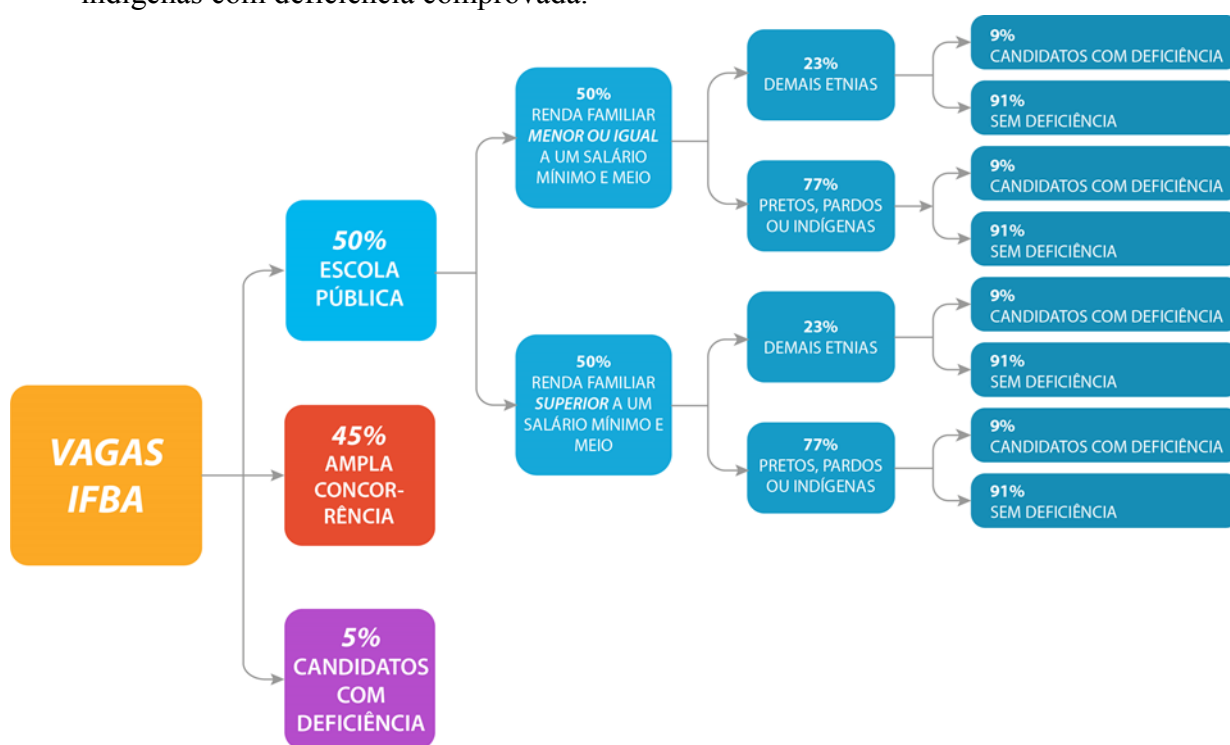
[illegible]

VAGAS IFBA

50%
ESCOLA PÚBLICA

45%
AMPLA CONCORRÊNCIA

5%
CANDIDATOS COM DEFICIÊNCIA

50%
RENDA FAMILIAR *MENOR OU IGUAL* A UM SALÁRIO MÍNIMO E MEIO

50%
RENDA FAMILIAR *SUPERIOR* A UM SALÁRIO MÍNIMO E MEIO

23%
DEMAIS ETNIAS

9%
CANDIDATOS COM DEFICIÊNCIA

91%
SEM DEFICIÊNCIA

77%
PRETOS, PARDOS OU INDÍGENAS

9%
CANDIDATOS COM DEFICIÊNCIA

91%
SEM DEFICIÊNCIA

23%
DEMAIS ETNIAS

9%
CANDIDATOS COM DEFICIÊNCIA

91%
SEM DEFICIÊNCIA

77%
PRETOS, PARDOS OU INDÍGENAS

9%
CANDIDATOS COM DEFICIÊNCIA

91%
SEM DEFICIÊNCIA